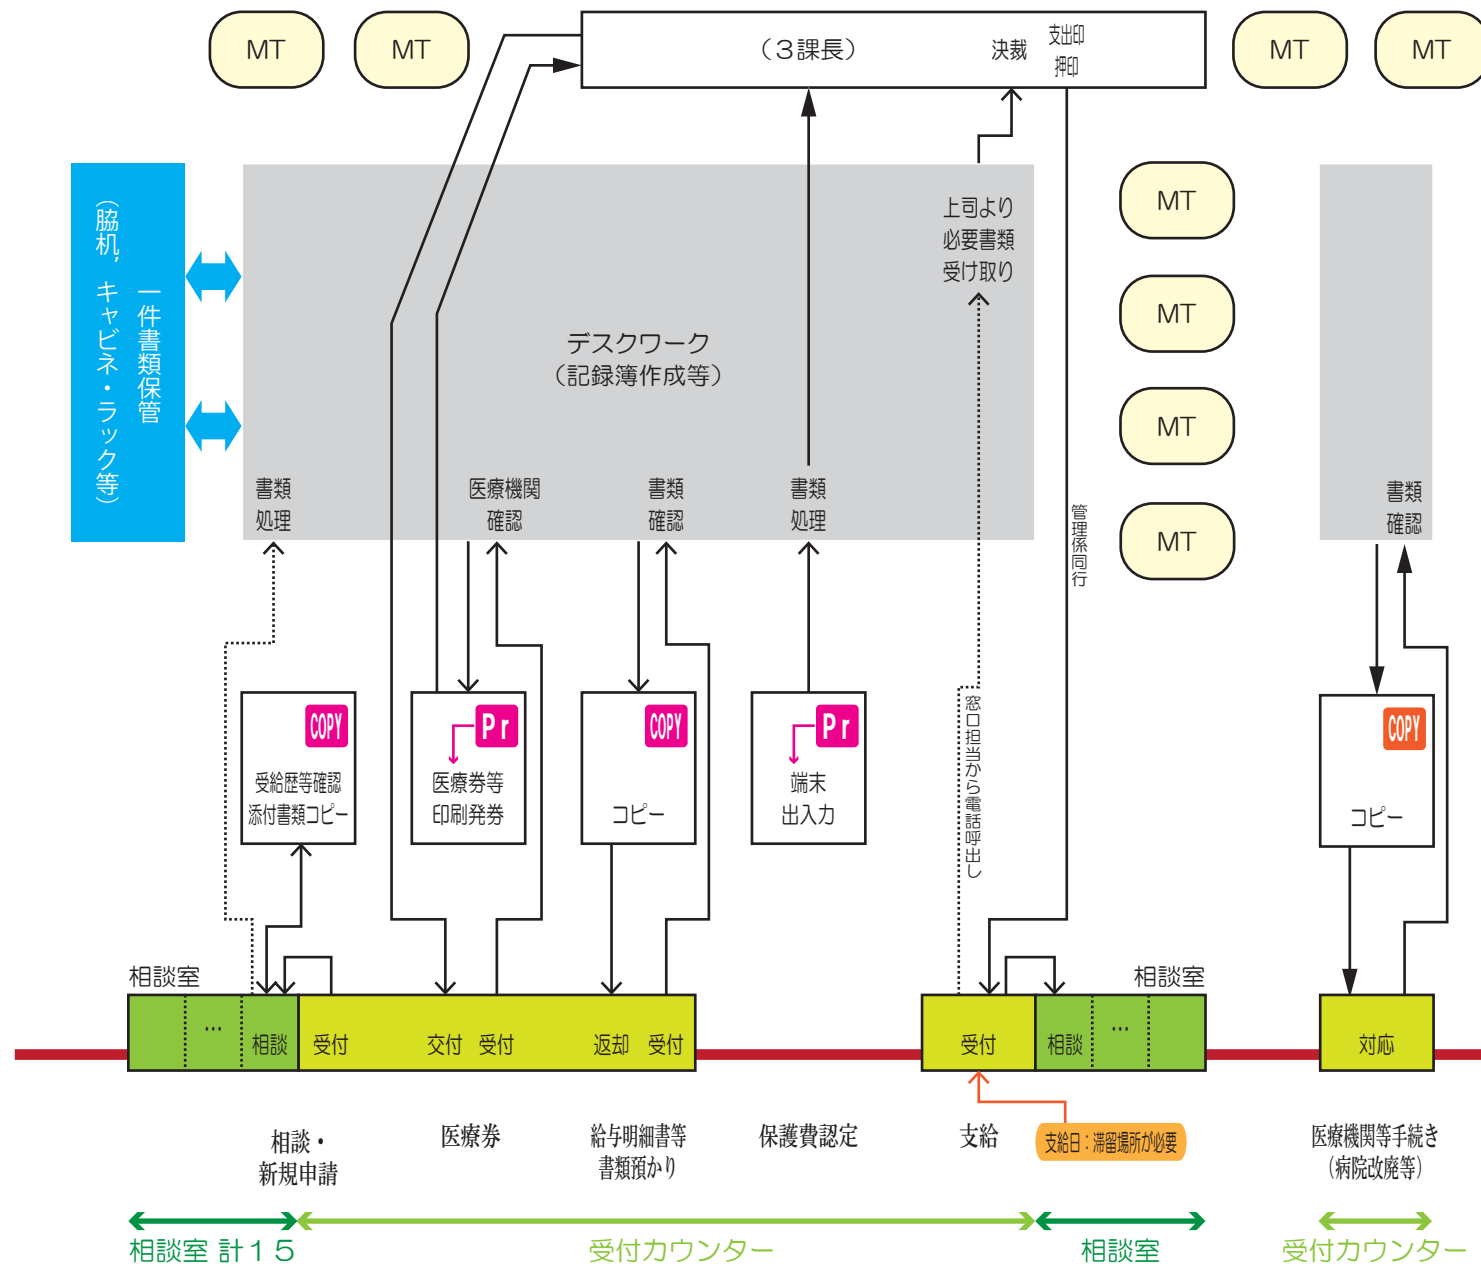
MT

MT

（３課長）

決裁

支出印
押印

MT

MT

（脇机，キャビネ・ラック等）
一件書類保管

デスクワーク
（記録簿作成等）

上司より
必要書類
受け取り

MT

MT

MT

MT

書類
処理

医療機関
確認

書類
確認

書類
処理

管理係同行

書類
確認

COPY
受給歴等確認
添付書類コピー

Pr
医療券等
印刷発券

COPY
コピー

Pr
端末
出入力

窓口担当から電話呼出し

COPY
コピー

相談室

…

相談

受付

交付　受付

返却　受付

受付

相談

…

相談室

対応

相談・
新規申請

医療券

給与明細書等
書類預かり

保護費認定

支給

支給日：滞留場所が必要

医療機関等手続き
（病院改廃等）

相談室 計１５

受付カウンター

相談室

受付カウンター